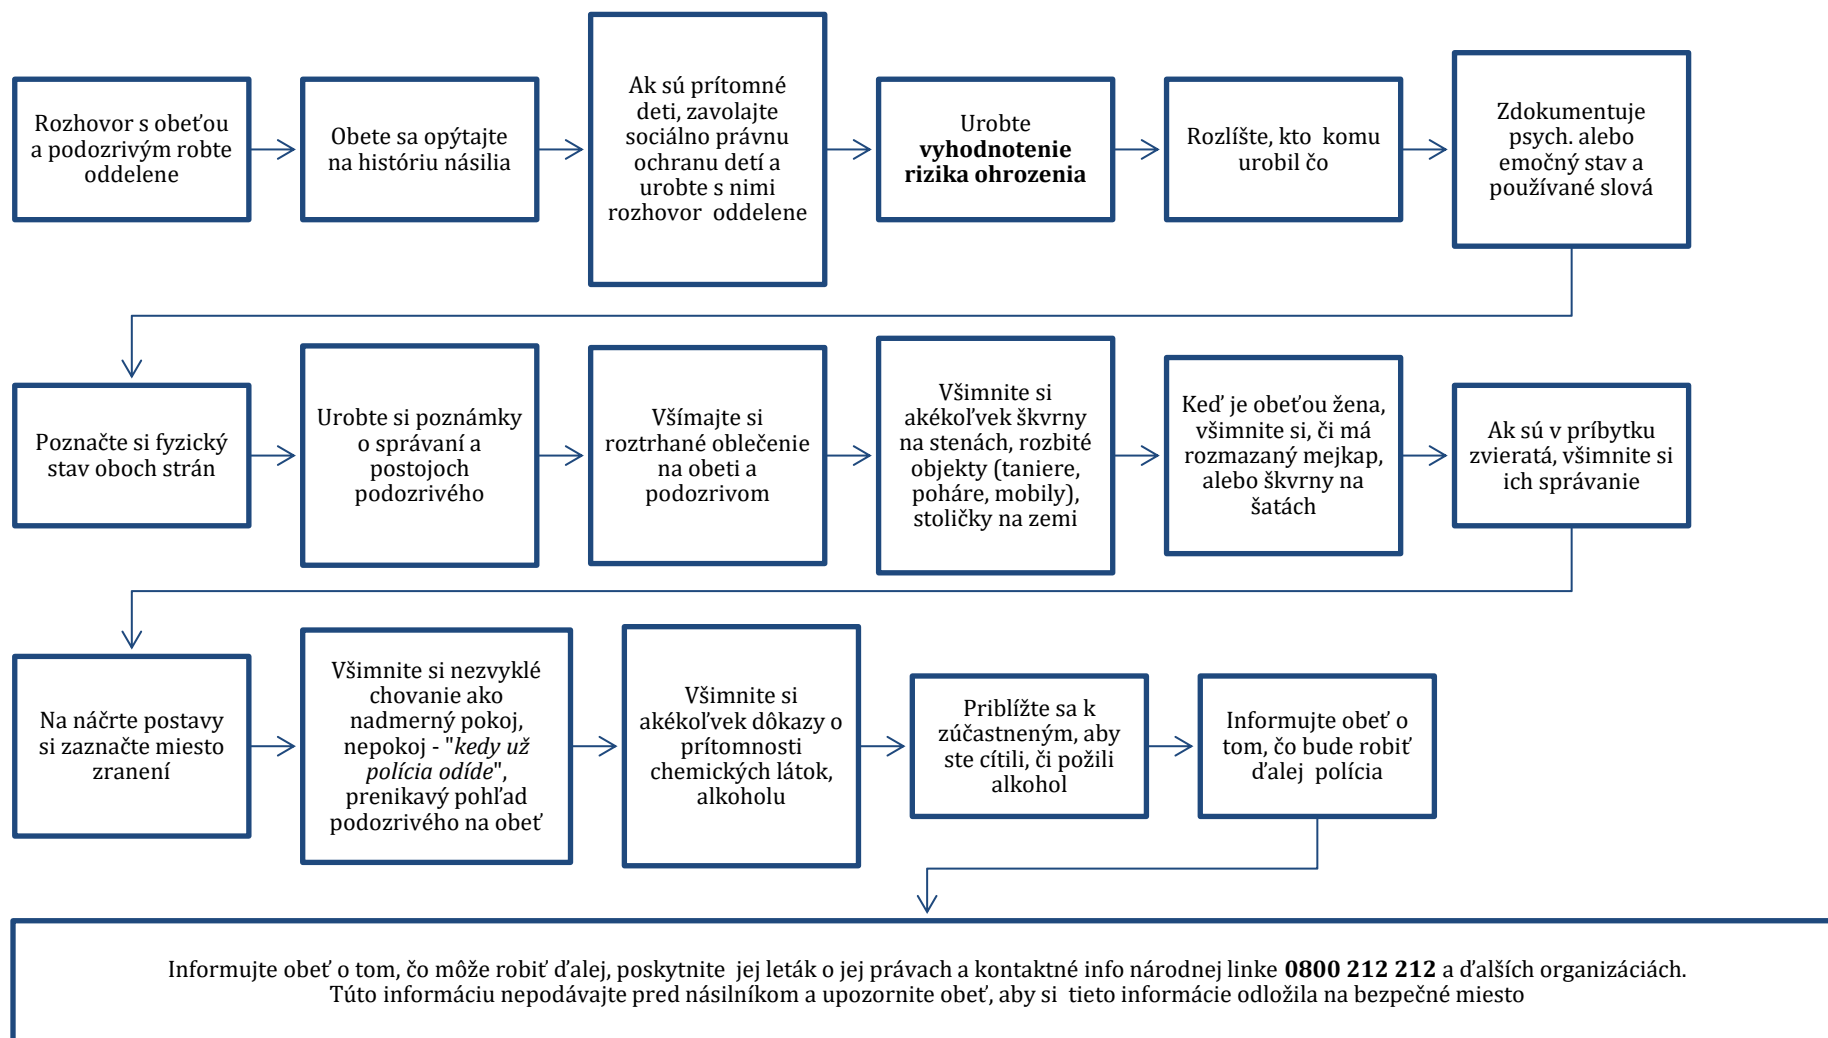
Rozhovor s obeťou a podozrivým robte oddelene

Obete sa opýtajte na históriu násilia

Ak sú prítomné deti, zavolajte sociálno právnu ochranu detí a urobte s nimi rozhovor oddelene

Urobte **vyhodnotenie rizika ohrozenia**

Rozlíšte, kto komu urobil čo

Zdokumentuje psych. alebo emočný stav a používané slová

Poznačte si fyzický stav oboch strán

Urobte si poznámky o správaní a postojoch podozrivého

Všímajte si roztrhané oblečenie na obeti a podozrivom

Všimnite si akékoľvek škvrny na stenách, rozbité objekty (taniere, poháre, mobily), stoličky na zemi

Keď je obeťou žena, všimnite si, či má rozmazaný mejkap, alebo škvrny na šatách

Ak sú v príbytku zvieratá, všimnite si ich správanie

Na náčrte postavy si zaznačte miesto zranení

Všimnite si nezvyklé chovanie ako nadmerný pokoj, nepokoj - "*kedy už polícia odíde*", prenikavý pohľad podozrivého na obeť

Všimnite si akékoľvek dôkazy o prítomnosti chemických látok, alkoholu

Priblížte sa k zúčastneným, aby ste cítili, či požili alkohol

Informujte obeť o tom, čo bude robiť ďalej polícia

Informujte obeť o tom, čo môže robiť ďalej, poskytnite jej leták o jej právach a kontaktné info národnej linke **0800 212 212** a ďalších organizáciách. Túto informáciu nepodávajte pred násilníkom a upozornite obeť, aby si tieto informácie odložila na bezpečné miesto